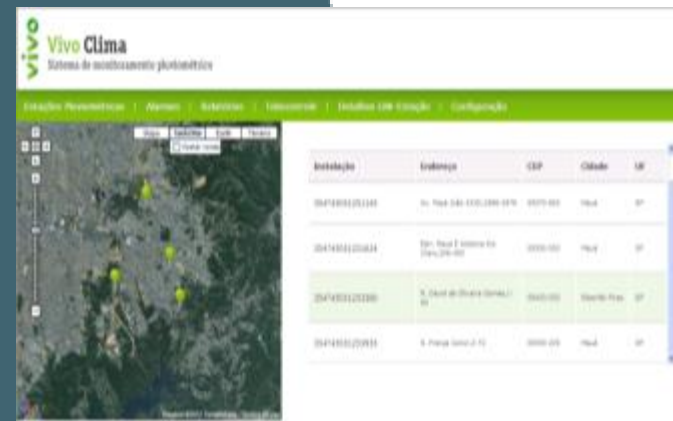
vivo Vivo Clima
Sistema de monitoramento pluviométrico

Estações Pluviométricas | Alarmes | Relatórios | Telecontrole | Detalhes da Estação | Configuração

Mapa | Satélite | Earth | Terreno
Mostrar rótulos

| Instalação | Endereço | CEP | Cidade | UF |
|---|---|---|---|---|
| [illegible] | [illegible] | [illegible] | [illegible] | SP |
| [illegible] | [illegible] | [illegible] | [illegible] | SP |
| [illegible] | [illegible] | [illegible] | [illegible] | SP |
| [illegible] | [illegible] | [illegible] | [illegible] | SP |